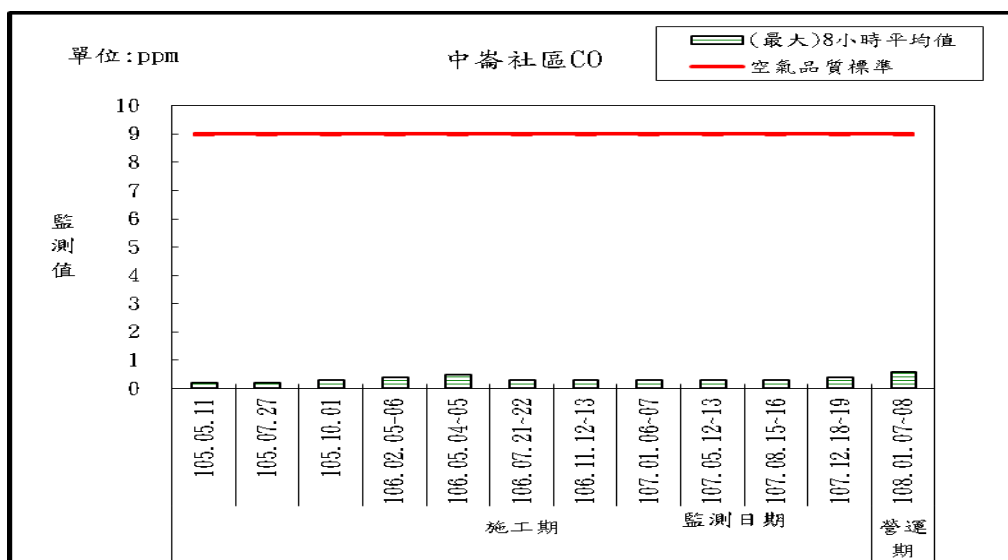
單位:ppm

中崙社區CO

(最大)8小時平均值
空氣品質標準

10
9
8
7
6
5
4
3
2
1
0

監測值

105.05.11
105.07.27
105.10.01
106.02.05-06
106.05.04-05
106.07.21-22
106.11.12-13
107.01.06-07
107.05.12-13
107.08.15-16
107.12.18-19
108.01.07-08

施工期
監測日期
營運期